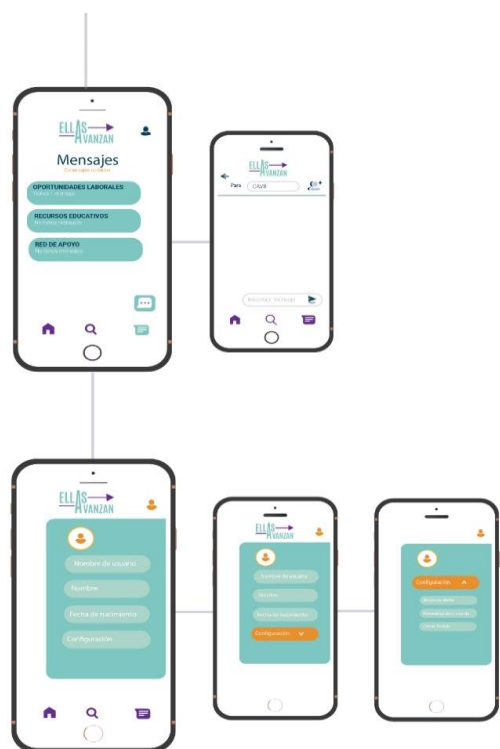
ELLAS AVANZAN

Mensajes

OPORTUNIDADES LABORALES

RECURSOS EDUCATIVOS

RED DE APOYO

ELLAS AVANZAN

Para CAVR

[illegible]

ELLAS AVANZAN

Nombre de usuario

Nombre

Fecha de nacimiento

Configuración

ELLAS AVANZAN

Nombre de usuario

Nombre

Fecha de nacimiento

Configuración

Configuración

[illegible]

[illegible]

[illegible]